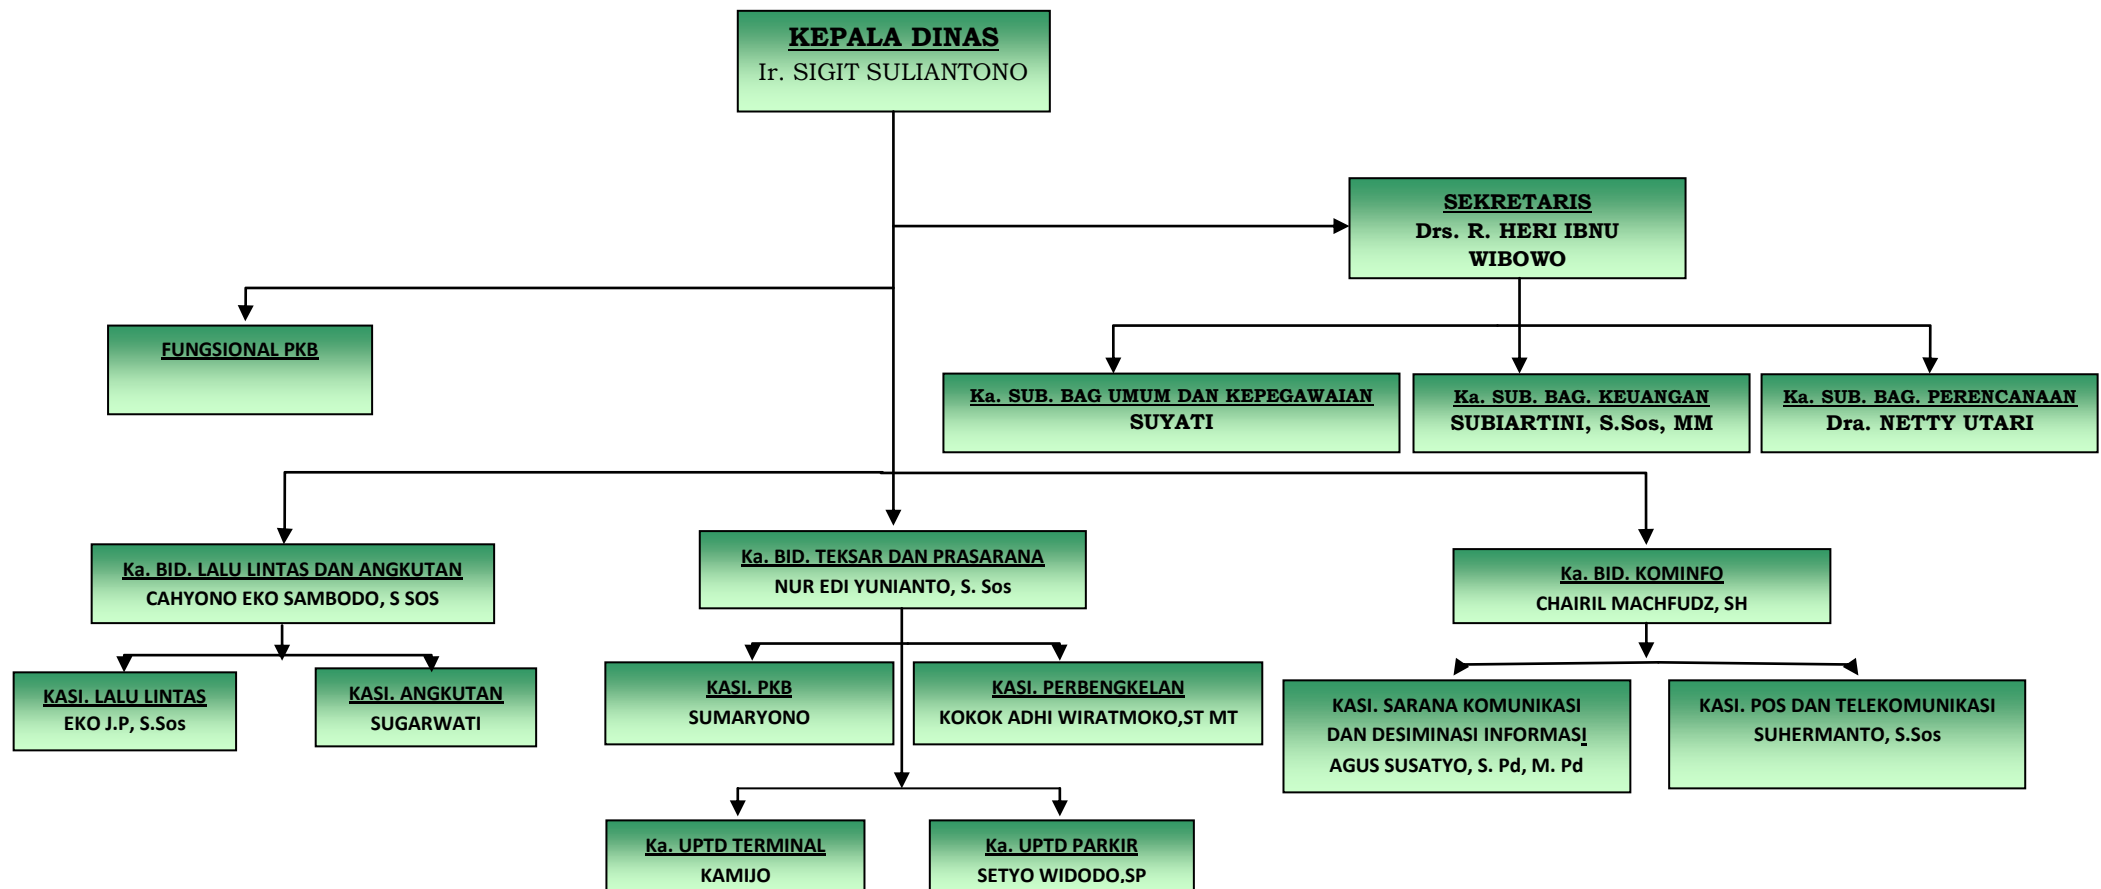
KEPALA DINAS
Ir. SIGIT SULIANTONO

SEKRETARIS
Drs. R. HERI IBNU WIBOWO

FUNGSIONAL PKB

Ka. SUB. BAG UMUM DAN KEPEGAWAIAN
SUYATI

Ka. SUB. BAG. KEUANGAN
SUBIARTINI, S.Sos, MM

Ka. SUB. BAG. PERENCANAAN
Dra. NETTY UTARI

Ka. BID. LALU LINTAS DAN ANGKUTAN
CAHYONO EKO SAMBODO, S SOS

Ka. BID. TEKSAR DAN PRASARANA
NUR EDI YUNIANTO, S. Sos

Ka. BID. KOMINFO
CHAIRIL MACHFUDZ, SH

KASI. LALU LINTAS
EKO J.P, S.Sos

KASI. ANGKUTAN
SUGARWATI

KASI. PKB
SUMARYONO

KASI. PERBENGKELAN
KOKOK ADHI WIRATMOKO,ST MT

KASI. SARANA KOMUNIKASI DAN DESIMINASI INFORMASI
AGUS SUSATYO, S. Pd, M. Pd

KASI. POS DAN TELEKOMUNIKASI
SUHERMANTO, S.Sos

Ka. UPTD TERMINAL
KAMIJO

Ka. UPTD PARKIR
SETYO WIDODO,SP